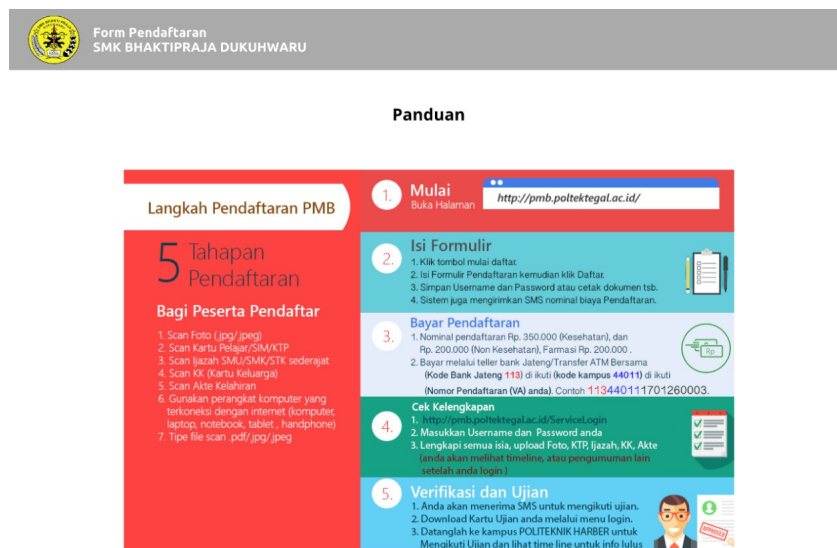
Form Pendaftaran
SMK BHAKTIPRAJA DUKUHWARU

Panduan

Langkah Pendaftaran PMB

5 Tahapan Pendaftaran

Bagi Peserta Pendaftar

1. Scan Foto (.jpg/.jpeg)
2. Scan Kartu Pelajar/SIM/KTP
3. Scan Ijazah SMU/SMK/STK sederajat
4. Scan KK (Kartu Keluarga)
5. Scan Akte Kelahiran
6. Gunakan perangkat komputer yang terkoneksi dengan internet (komputer, laptop, notebook, tablet , handphone)
7. Tipe file scan .pdf/.jpg/.jpeg

1. Mulai
Buka Halaman
http://pmb.poltektegal.ac.id/

2. Isi Formulir
1. Klik tombol mulai daftar.
2. Isi Formulir Pendaftaran kemudian klik Daftar.
3. Simpan Username dan Password atau cetak dokumen tsb.
4. Sistem juga mengirimkan SMS nominal biaya Pendaftaran.

3. Bayar Pendaftaran
1. Nominal pendaftaran Rp. 350.000 (Kesehatan), dan Rp. 200.000 (Non Kesehatan), Farmasi Rp. 200.000 .
2. Bayar melalui teller bank Jateng/Transfer ATM Bersama (Kode Bank Jateng 113) di ikuti (kode kampus 44011) di ikuti (Nomor Pendaftaran (VA) anda). Contoh 113440111701260003.

Rp

4. Cek Kelengkapan
1. http://pmb.poltektegal.ac.id/ServiceLogin
2. Masukkan Username dan Password anda
3. Lengkapi semua isia, upload Foto, KTP, Ijazah, KK, Akte (anda akan melihat timeline, atau pengumuman lain setelah anda login )

5. Verifikasi dan Ujian
1. Anda akan menerima SMS untuk mengikuti ujian.
2. Download Kartu Ujian anda melalui menu login.
3. Datanglah ke kampus POLITEKNIK HARBER untuk Mengikuti Ujian dan lihat time line untuk info lulus

APPROVED